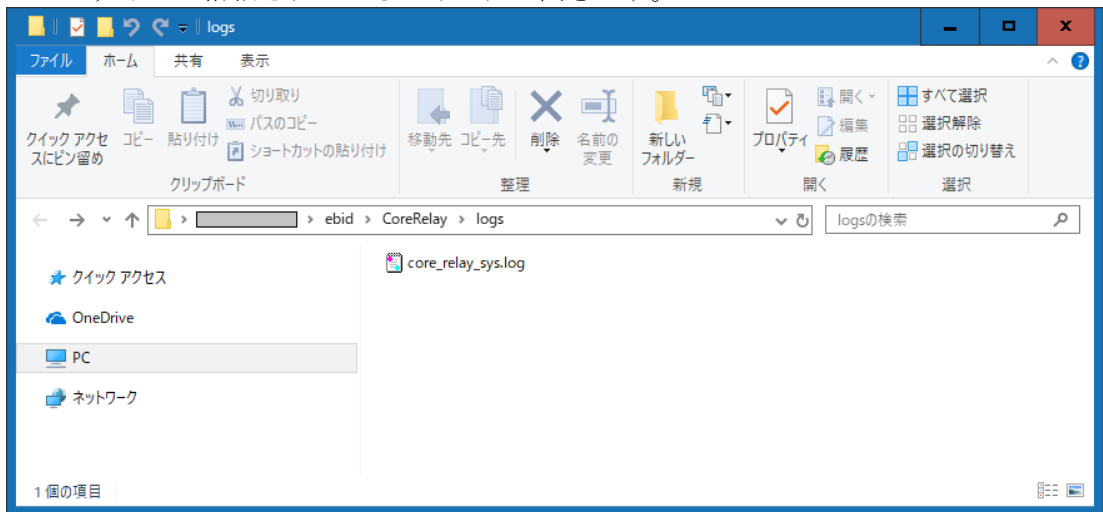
logs

ファイル ホーム 共有 表示

クイック アクセスにピン留め コピー 貼り付け 切り取り パスのコピー ショートカットの貼り付け
クリップボード

移動先 コピー先 削除 名前の変更
整理

新しいフォルダー
新規

プロパティ 開く 編集 履歴
開く

すべて選択 選択解除 選択の切り替え
選択

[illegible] › ebid › CoreRelay › logs

logsの検索

クイック アクセス
OneDrive
PC
ネットワーク

core_relay_sys.log

1 個の項目